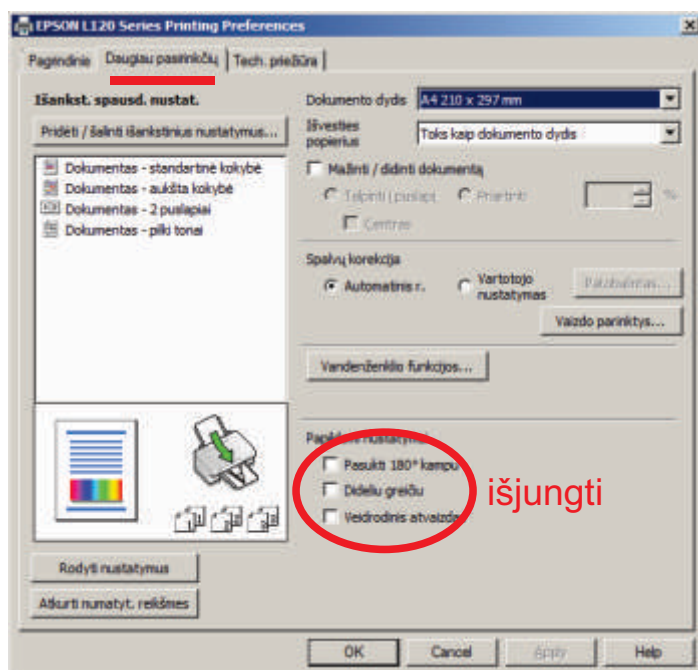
EPSON L120 Series Printing Preferences

Pagrindinis | Daugiau pasirinkčių | Tech. priežiūra

Išankst. spausd. nustat.

Pridėti / šalinti išankstinius nustatymus...

Dokumentas - standartinė kokybė
Dokumentas - aukšta kokybė
Dokumentas - 2 puslapiai
Dokumentas - pilki tonai

Dokumento dydis: A4 210 x 297 mm

Išvesties popierius: Toks kaip dokumento dydis

Mažinti / didinti dokumentą

Talpinti į puslapį   Priartinti   %

Centras

Spalvų korekcija

Automatinis r.   Vartotojo nustatymas   Patobulintas...

Vaizdo parinktys...

Vandenženklio funkcijos...

Papildomi nustatymai

Pasukti 180° kampu
Dideliu greičiu
Veidrodinis atvaizdas

išjungti

Rodyti nustatymus

Atkurti numatyt. reikšmes

OK   Cancel   Apply   Help